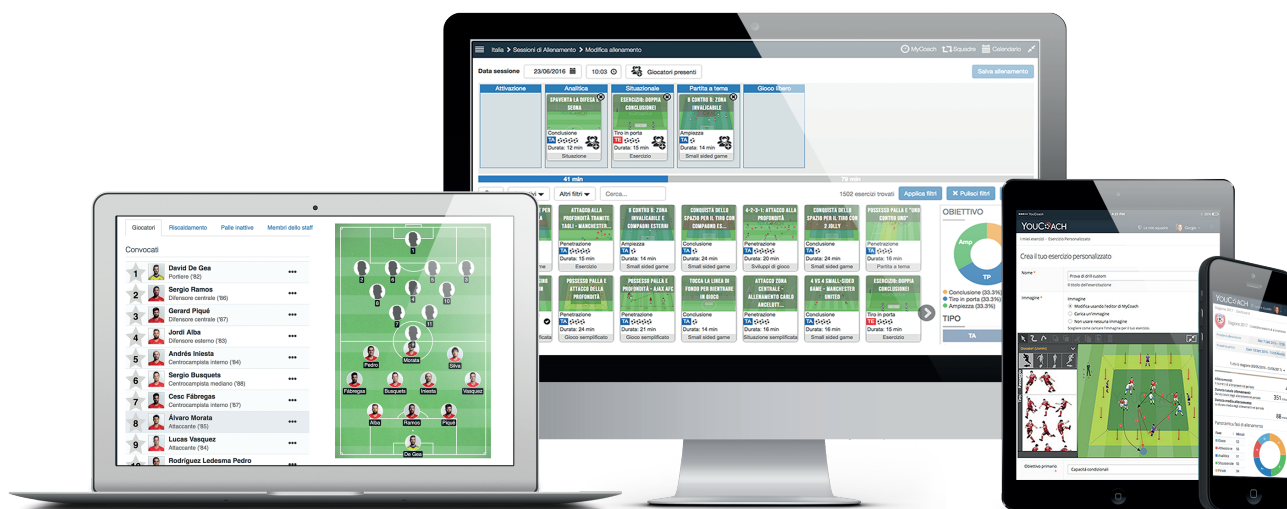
Italia > Sessioni di Allenamento > Modifica allenamento

MyCoach Squadra Calendario

Data sessione 23/06/2016 10:03 Giocatori presenti

Salva allenamento

Attivazione

Analitica

SPAVENTA LA DIFESA SEGNA

Conclusione
TA
Durata: 12 min
Situazione

Situazionale

ESERCIZIO: DOPPIA CONCLUSIONE!

Tiro in porta
TE
Durata: 15 min
Esercizio

Partita a tema

8 CONTRO 8: ZONA INVALICABILE

Ampiezza
TA
Durata: 14 min
Small sided game

Gioco libero

41 min

79 min

Altri filtri

Cerca...

1502 esercizi trovati

Applica filtri

Pulisci filtri

ATTACCO ALLA PROFONDITÀ TRAMITE FALLI - MANCHESTE...

Penetrazione
TA
Durata: 15 min
Esercizio

6 CONTRO 6: ZONA INVALICABILE E COMPAGNI ESTERNI

Ampiezza
TA
Durata: 24 min
Small sided game

CONQUISTA DELLO SPAZIO PER IL TIRO CON COMPAGNO ES...

Penetrazione
TA
Durata: 24 min
Small sided game

4-2-3-1: ATTACCO ALLA PROFONDITÀ

Penetrazione
TA
Durata: 10 min
Sviluppi di gioco

CONQUISTA DELLO SPAZIO PER IL TIRO CON 2 JOLLY

Conclusione
TA
Durata: 10 min
Small sided game

POSSESSO PALLA E "UNO CONTRO UNO"

Penetrazione
TA
Durata: 15 min
Partita a tema

POSSESSO PALLA E ATTACCO DELLA PROFONDITÀ

Penetrazione
TA
Durata: 15 min
Gioco semplificato

POSSESSO PALLA E PROFONDITÀ - AJAX AFC

Penetrazione
TA
Durata: 15 min
Gioco semplificato

POSSESSO PALLA E ATTACCO DELLA PROFONDITÀ

Penetrazione
TA
Durata: 15 min
Gioco semplificato

TOCCA LA LINEA DI FONDO PER RIENTRARE IN GIOCO

Penetrazione
TA
Durata: 14 min
Situazione semplificata

ATTACCO ZONA CENTRALE - ALLENAMENTO CARLO ANCELOTT...

Penetrazione
TA
Durata: 16 min
Small sided game

4 VS 4 SMALL-SIDED GAME - MANCHESTER UNITED

Penetrazione
TA
Durata: 18 min
Small sided game

ESERCIZIO: DOPPIA CONCLUSIONE!

Tiro in porta
TE
Durata: 15 min
Esercizio

OBIETTIVO

Amp

TP

Conclusione (33.3%)
Tiro in porta (33.3%)
Ampiezza (33.3%)

TIPO

TA

Giocatori Riscaldamento Palle inattive Membri dello staff

Convocati

1 David De Gea
Portiere ('92)
2 Sergio Ramos
Difensore centrale ('86)
3 Gerard Piqué
Difensore centrale ('87)
4 Jordi Alba
Difensore esterno ('89)
5 Andrés Iniesta
Centrocampista interno ('84)
6 Sergio Busquets
Centrocampista mediano ('88)
7 Cesc Fàbregas
Centrocampista interno ('87)
8 Álvaro Morata
Attaccante ('85)
9 Lucas Vasquez
Attaccante ('91)
Rodríguez Ledesma Pedro

1 2 3 4 5 6 7 8 9 10 11

Morata
Pedro Silva
Fàbregas Busquets Iniesta Vasquez
Alba Ramos Piqué
De Gea

YOUCOACH

Crea il tuo esercizio personalizzato

Nome
Prova di drill custom

Immagine

Modifica usando l'editor di MyCoach
Carica un'immagine
Non usare nessuna immagine

Obiettivo primario
Capacità condizionali

YOUCOACH